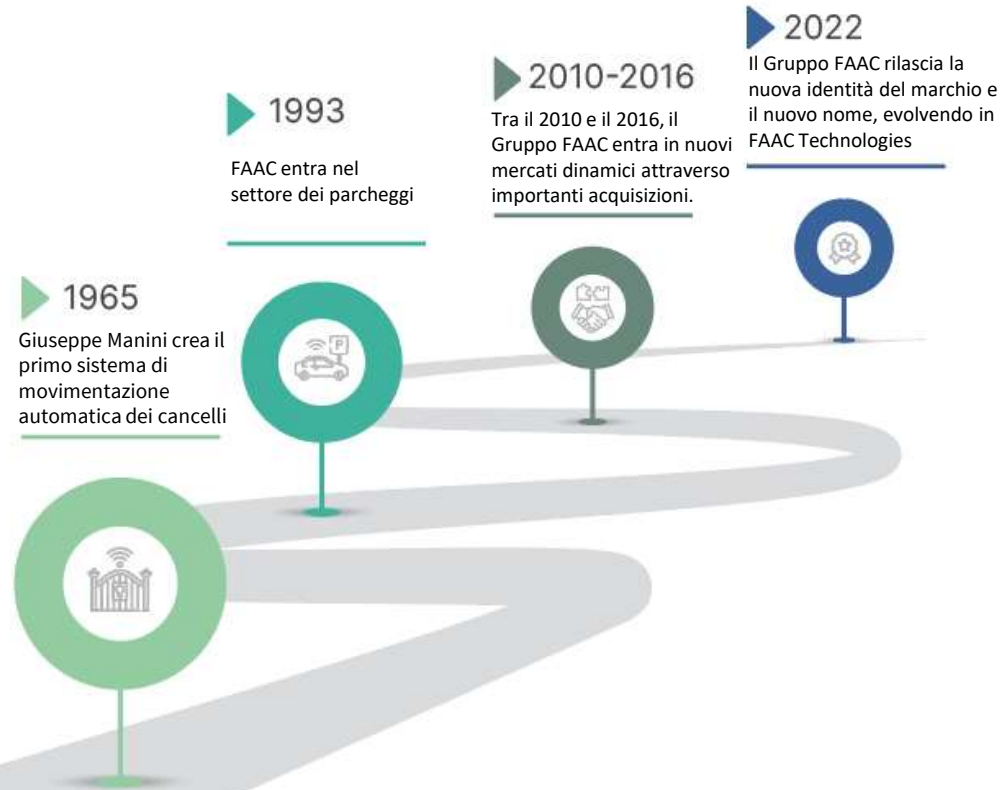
2022

Il Gruppo FAAC rilascia la nuova identità del marchio e il nuovo nome, evolvendo in FAAC Technologies

2010-2016

Tra il 2010 e il 2016, il Gruppo FAAC entra in nuovi mercati dinamici attraverso importanti acquisizioni.

1993

FAAC entra nel settore dei parcheggi

1965

Giuseppe Manini crea il primo sistema di movimentazione automatica dei cancelli

P